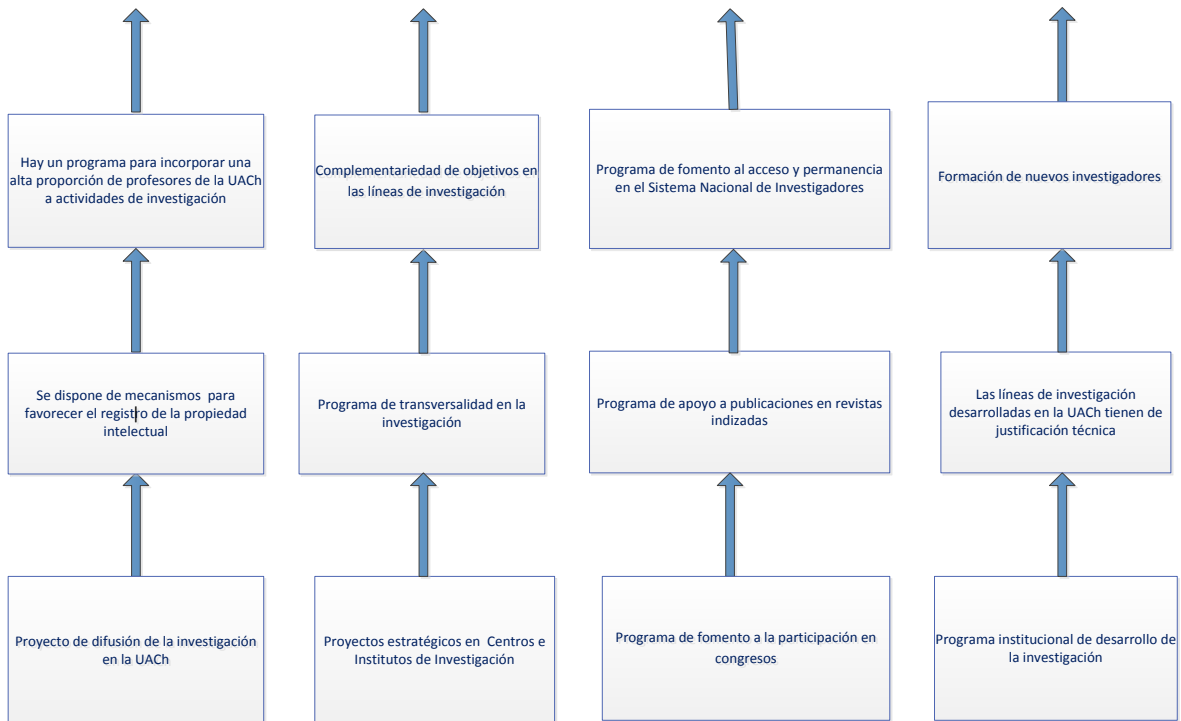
Hay un programa para incorporar una alta proporción de profesores de la UACh a actividades de investigación

Se dispone de mecanismos para favorecer el registro de la propiedad intelectual

Proyecto de difusión de la investigación en la UACh

Complementariedad de objetivos en las líneas de investigación

Programa de transversalidad en la investigación

Proyectos estratégicos en Centros e Institutos de Investigación

Programa de fomento al acceso y permanencia en el Sistema Nacional de Investigadores

Programa de apoyo a publicaciones en revistas indizadas

Programa de fomento a la participación en congresos

Formación de nuevos investigadores

Las líneas de investigación desarrolladas en la UACh tienen de justificación técnica

Programa institucional de desarrollo de la investigación